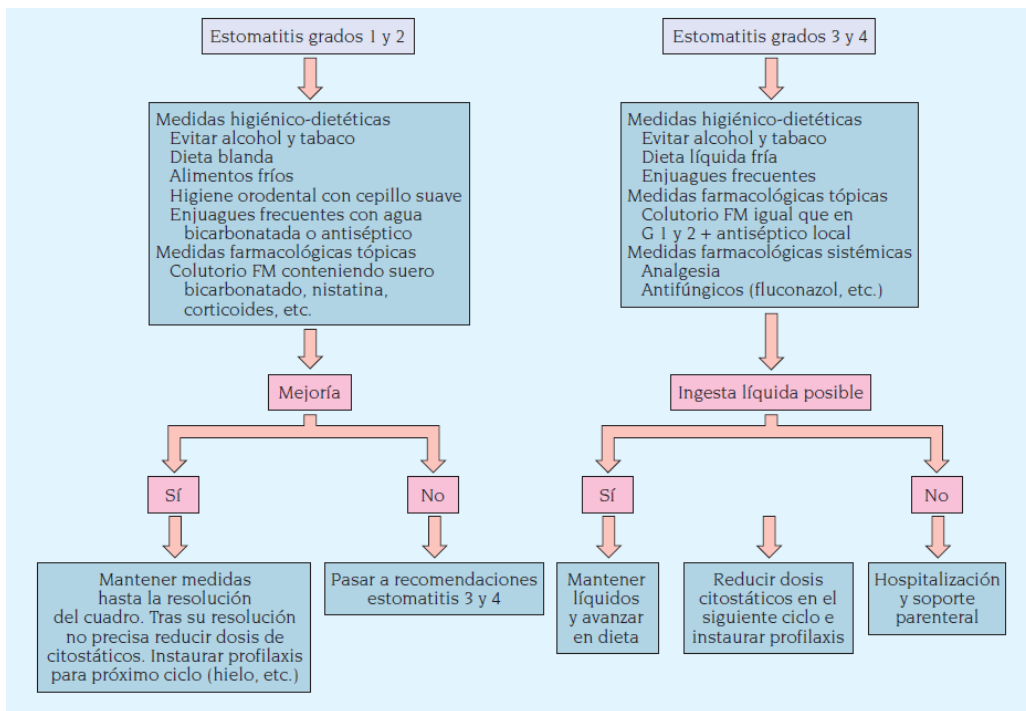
Estomatitis grados 1 y 2

Medidas higiénico-dietéticas
Evitar alcohol y tabaco
Dieta blanda
Alimentos fríos
Higiene orodental con cepillo suave
Enjuagues frecuentes con agua bicarbonatada o antiséptico
Medidas farmacológicas tópicas
Colutorio FM conteniendo suero bicarbonatado, nistatina, corticoides, etc.

Mejoría

Sí

Mantener medidas hasta la resolución del cuadro. Tras su resolución no precisa reducir dosis de citostáticos. Instaurar profilaxis para próximo ciclo (hielo, etc.)

No

Pasar a recomendaciones estomatitis 3 y 4

Estomatitis grados 3 y 4

Medidas higiénico-dietéticas
Evitar alcohol y tabaco
Dieta líquida fría
Enjuagues frecuentes
Medidas farmacológicas tópicas
Colutorio FM igual que en G 1 y 2 + antiséptico local
Medidas farmacológicas sistémicas
Analgesia
Antifúngicos (fluconazol, etc.)

Ingesta líquida posible

Sí

Mantener líquidos y avanzar en dieta

Reducir dosis citostáticos en el siguiente ciclo e instaurar profilaxis

No

Hospitalización y soporte parenteral